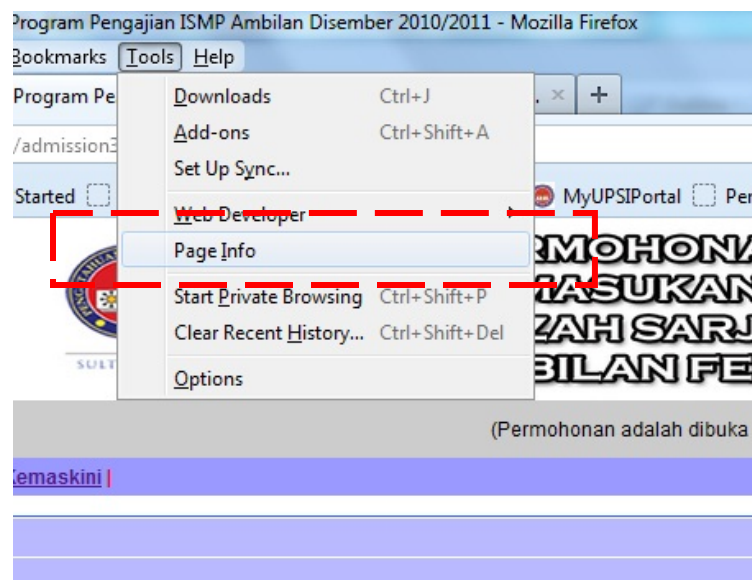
Program Pengajian ISMP Ambilan Disember 2010/2011 - Mozilla Firefox

Bookmarks Tools Help

Program Pe

/admission3

Started

Downloads Ctrl+J
Add-ons Ctrl+Shift+A
Set Up Sync...
Web Developer
Page Info
Start Private Browsing Ctrl+Shift+P
Clear Recent History... Ctrl+Shift+Del
Options

MyUPSIPortal Per

RMOHONA
MASUKAN
IJAZAH SARJ
BILAN FE

SULT

(Permohonan adalah dibuka

Kemaskini |